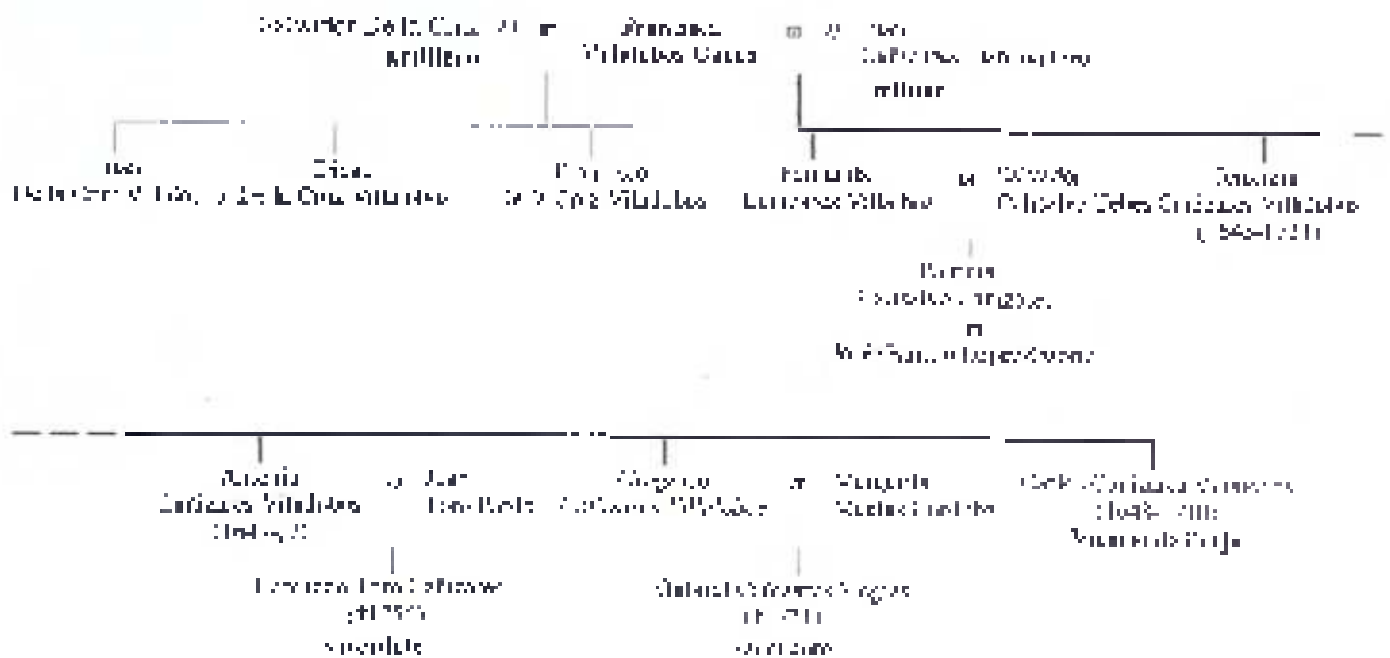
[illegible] De la Cruz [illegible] m. Francisca Villalobos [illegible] m. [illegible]
Artillero
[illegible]
militar

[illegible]
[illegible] De la Cruz Villalobos

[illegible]
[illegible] Cruz Villalobos

Fernando
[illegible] Villalobos m. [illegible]
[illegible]

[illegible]
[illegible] Villalobos
([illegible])

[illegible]
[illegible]
m.
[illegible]

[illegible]
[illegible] Villalobos
([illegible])
m. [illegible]
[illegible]

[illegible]
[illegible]
([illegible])
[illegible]

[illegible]
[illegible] Villalobos
m. Margarita
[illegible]

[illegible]
([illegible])
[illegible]

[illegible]
([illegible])
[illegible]